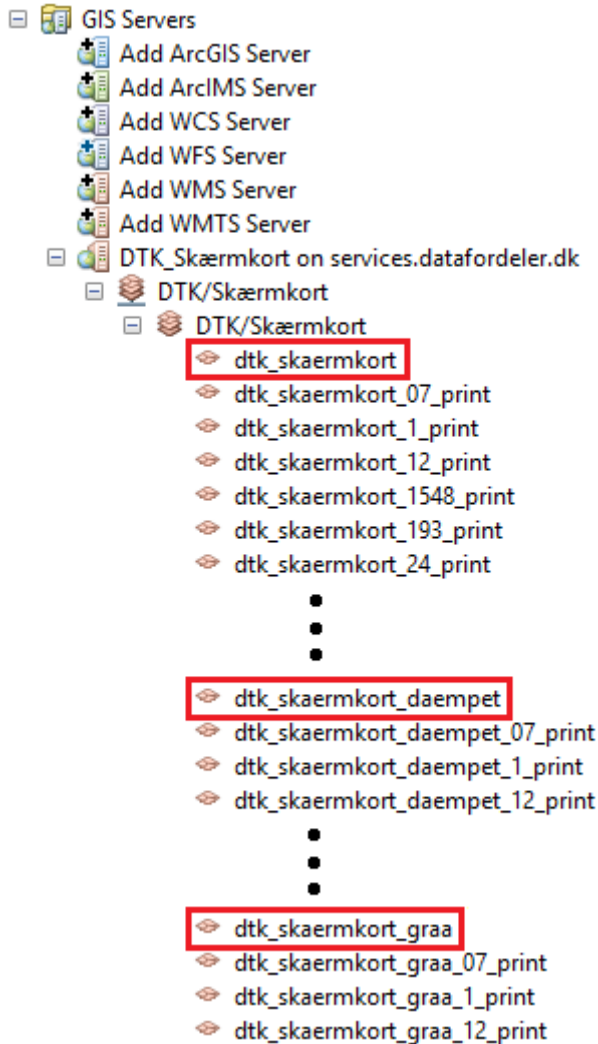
GIS Servers
Add ArcGIS Server
Add ArcIMS Server
Add WCS Server
Add WFS Server
Add WMS Server
Add WMTS Server
DTK_Skærmkort on services.datafordeler.dk
DTK/Skærmkort
DTK/Skærmkort
dtk_skaermkort
dtk_skaermkort_07_print
dtk_skaermkort_1_print
dtk_skaermkort_12_print
dtk_skaermkort_1548_print
dtk_skaermkort_193_print
dtk_skaermkort_24_print
dtk_skaermkort_daempet
dtk_skaermkort_daempet_07_print
dtk_skaermkort_daempet_1_print
dtk_skaermkort_daempet_12_print
dtk_skaermkort_graa
dtk_skaermkort_graa_07_print
dtk_skaermkort_graa_1_print
dtk_skaermkort_graa_12_print